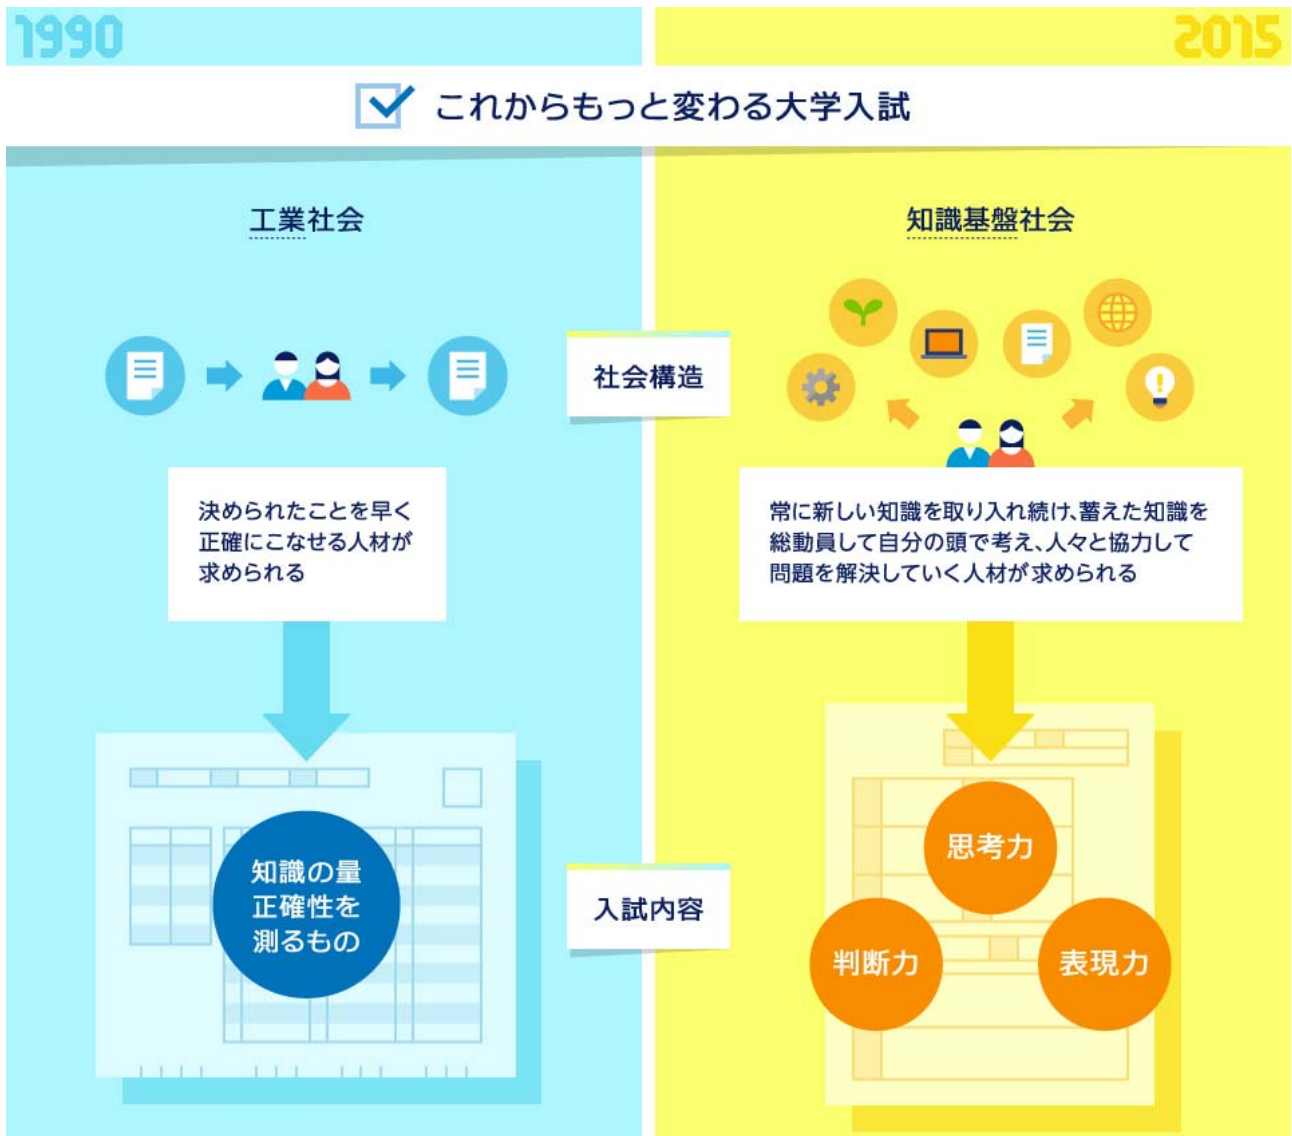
1990

2015

これからもっと変わる大学入試

工業社会

知識基盤社会

社会構造

決められたことを早く正確にこなせる人材が求められる

常に新しい知識を取り入れ続け、蓄えた知識を総動員して自分の頭で考え、人々と協力して問題を解決していく人材が求められる

入試内容

知識の量
正確性を
測るもの

思考力

判断力

表現力